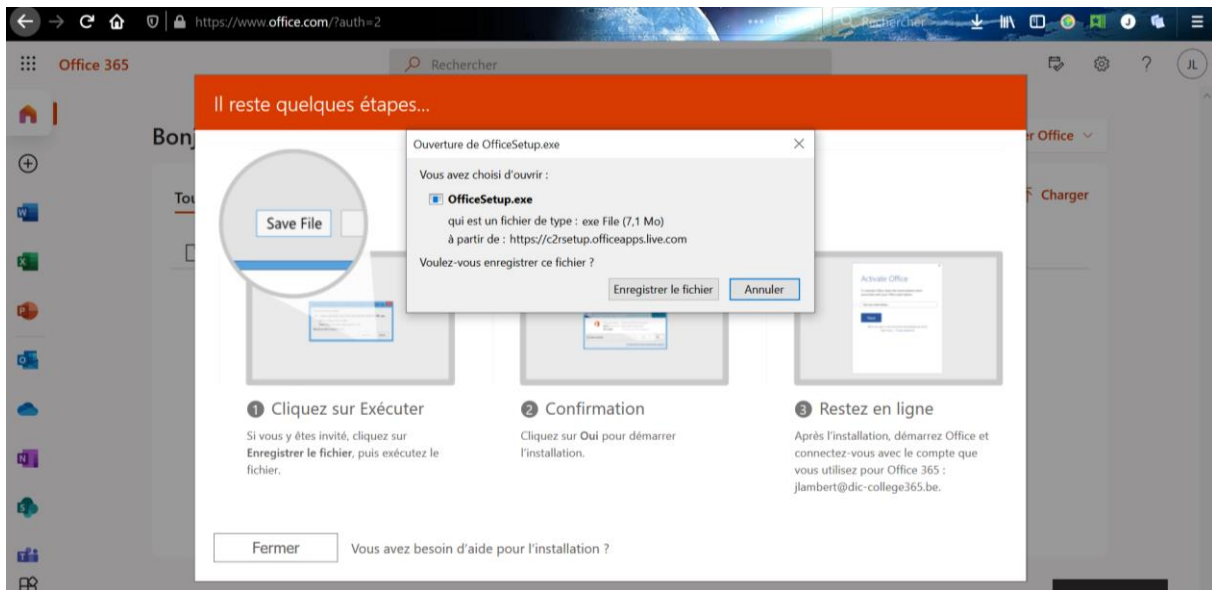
https://www.office.com/?auth=2

Rechercher

Office 365

Rechercher

JL

Bonj

r Office

Tou

Charger

Il reste quelques étapes...

Ouverture de OfficeSetup.exe

Vous avez choisi d'ouvrir :

OfficeSetup.exe

qui est un fichier de type : exe File (7,1 Mo)

à partir de : https://c2rsetup.officeapps.live.com

Voulez-vous enregistrer ce fichier ?

Enregistrer le fichier

Annuler

Save File

Activate Office

1 Cliquez sur Exécuter

Si vous y êtes invité, cliquez sur **Enregistrer le fichier**, puis exécutez le fichier.

2 Confirmation

Cliquez sur **Oui** pour démarrer l'installation.

3 Restez en ligne

Après l'installation, démarrez Office et connectez-vous avec le compte que vous utilisez pour Office 365 : jlambert@dic-college365.be.

Fermer

Vous avez besoin d'aide pour l'installation ?